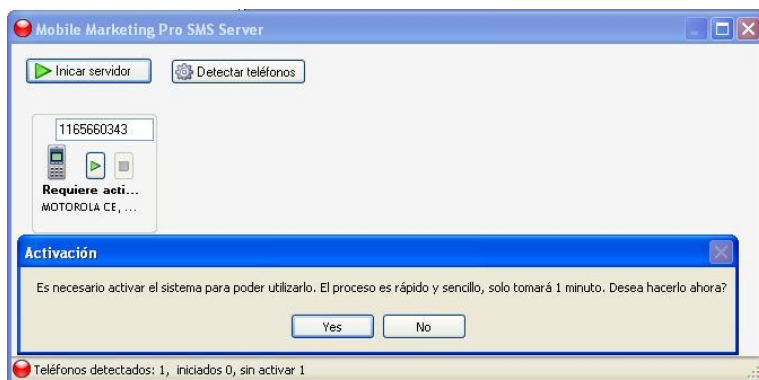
Mobile Marketing Pro SMS Server

Iniciar servidor

Detectar teléfonos

1165660343

Requiere acti...
MOTOROLA CE, ...

Activación

Es necesario activar el sistema para poder utilizarlo. El proceso es rápido y sencillo, solo tomará 1 minuto. Desea hacerlo ahora?

Yes

No

Teléfonos detectados: 1, iniciados 0, sin activar 1